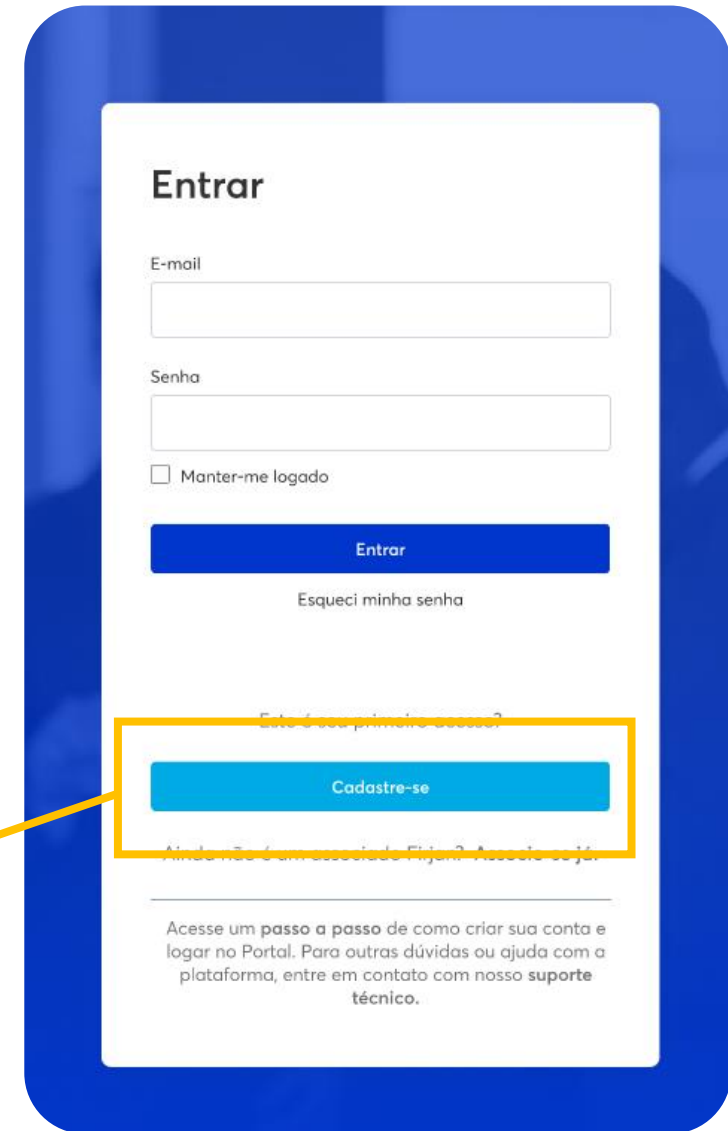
Entrar

E-mail

Senha

Manter-me logado

Entrar

Esqueci minha senha

Este é seu primeiro acesso?

Cadastre-se

Ainda não é um associado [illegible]? Associe-se já.

Acesse um passo a passo de como criar sua conta e logar no Portal. Para outras dúvidas ou ajuda com a plataforma, entre em contato com nosso suporte técnico.